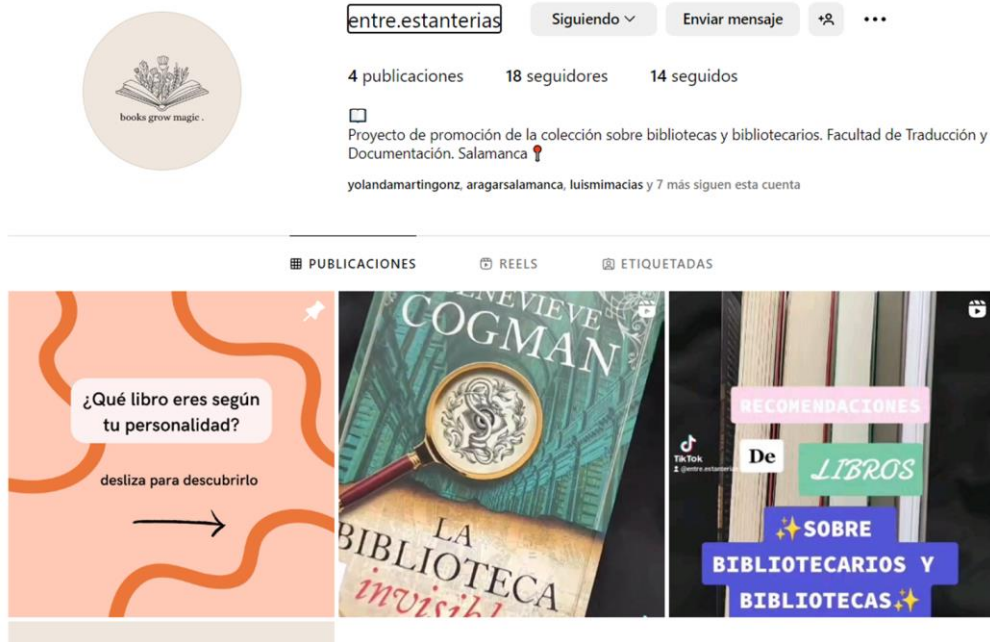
books grow magic .

entre.estanterias Siguiendo Enviar mensaje

4 publicaciones 18 seguidores 14 seguidos

Proyecto de promoción de la colección sobre bibliotecas y bibliotecarios. Facultad de Traducción y Documentación. Salamanca 📍

yolandamartingonz, aragarsalamanca, luismimacias y 7 más siguen esta cuenta

PUBLICACIONES REELS ETIQUETADAS

¿Qué libro eres según tu personalidad?

desliza para descubrirlo

GENEVIEVE COGMAN

LA BIBLIOTECA invisib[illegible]

TikTok @entre.estanterias

RECOMENDACIONES De LIBROS ✨SOBRE BIBLIOTECARIOS Y BIBLIOTECAS✨